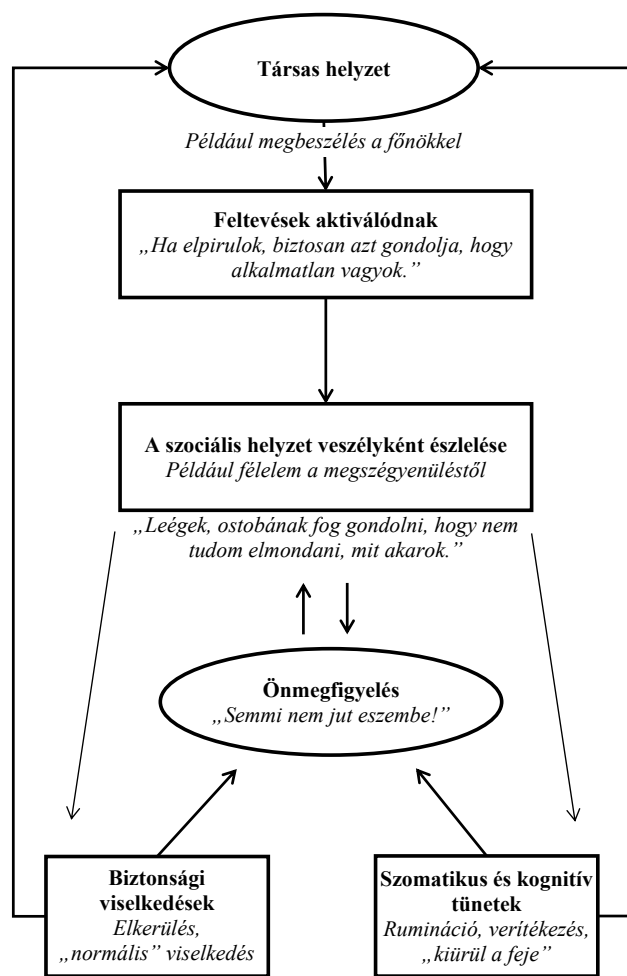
Társas helyzet

Például megbeszélés a főnökkel

Feltevések aktiválódnak
„Ha elpirulok, biztosan azt gondolja, hogy alkalmatlan vagyok.”

A szociális helyzet veszélyként észlelése
Például félelem a megszégyenüléstől

„Leégek, ostobának fog gondolni, hogy nem tudom elmondani, mit akarok.”

Önmegfigyelés
„Semmi nem jut eszembe!”

Biztonsági viselkedések
Elkerülés, „normális” viselkedés

Szomatikus és kognitív tünetek
Rumináció, verítékezés, „kiürül a feje”